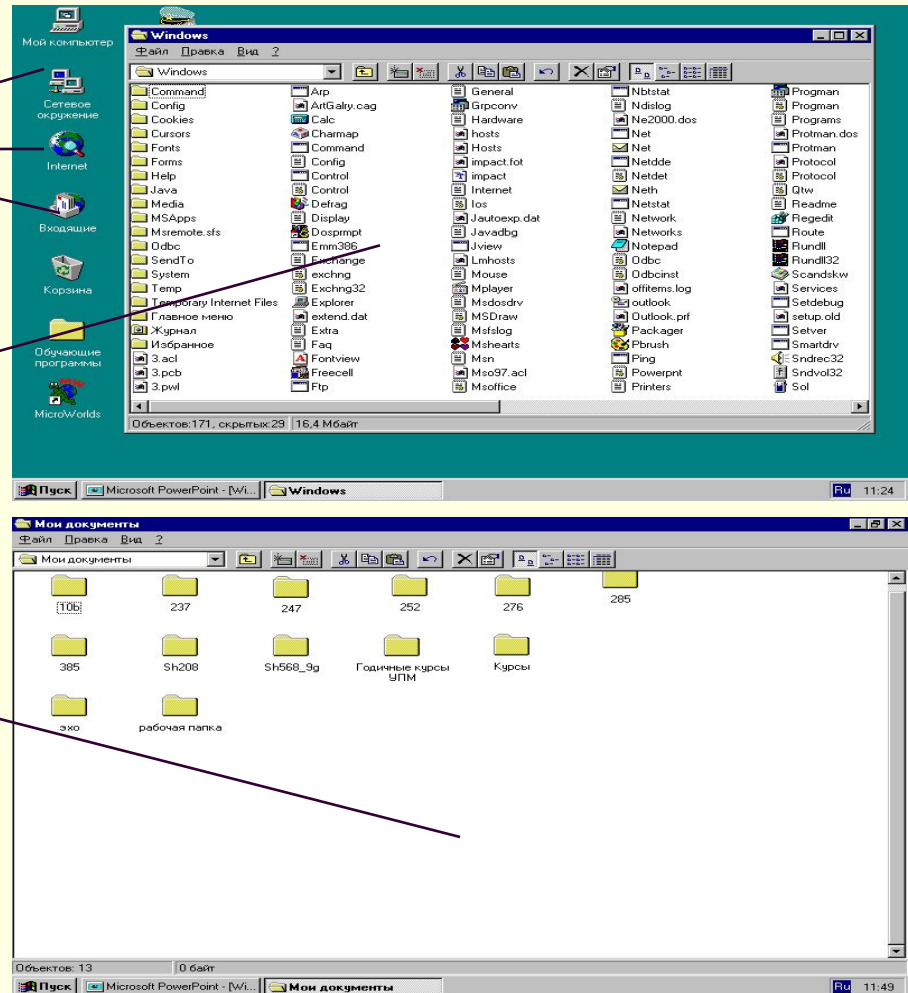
Мой компьютер

Сетевое окружение

Internet

Входящие

Корзина

Обучающие программы

MicroWorlds

Windows

Файл Правка Вид ?

Windows

Command
Config
Cookies
Cursors
Fonts
Forms
Help
Java
Media
MSApps
Msremote.sfs
Odbc
SendTo
System
Temp
Temporary Internet Files
Главное меню
Журнал
Избранное
3.acl
3.pcb
3.pwl

Arp
ArtGalry.cag
Calc
Charmap
Command
Config
Control
Control
Defrag
Display
Dosprmpt
Emm386
Exchange
exchng
Exchng32
Explorer
extend.dat
Extra
Faq
Fontview
Freecell
Ftp

General
Grpconv
Hardware
hosts
Hosts
impact.fot
impact
Internet
Ios
Jautoexp.dat
Javadbg
Jview
Lmhosts
Mouse
Mplayer
Msdosdrv
MSDraw
Msfslog
Mshearts
Msn
Mso97.acl
Msoffice

Nbtstat
Ndislog
Ne2000.dos
Net
Net
Netdde
Netdet
Neth
Netstat
Network
Networks
Notepad
Odbc
Odbcinst
offitems.log
outlook
Outlook.prf
Packager
Pbrush
Ping
Powerpnt
Printers

Progman
Progman
Programs
Protman.dos
Protman
Protocol
Protocol
Qtw
Readme
Regedit
Route
Rundll
Rundll32
Scandskw
Services
Setdebug
setup.old
Setver
Smartdrv
Sndrec32
Sndvol32
Sol

Объектов:171, скрытых:29 | 16,4 Мбайт

Пуск | Microsoft PowerPoint - [Wi... | Windows | Ru 11:24

Мои документы

Файл Правка Вид ?

Мои документы

10b
237
247
252
276
285
385
Sh208
Sh568_9g
Годичные курсы УПМ
Курсы
эхо
рабочая папка

Объектов: 13 | 0 байт

Пуск | Microsoft PowerPoint - [Wi... | Мои документы | Ru 11:49